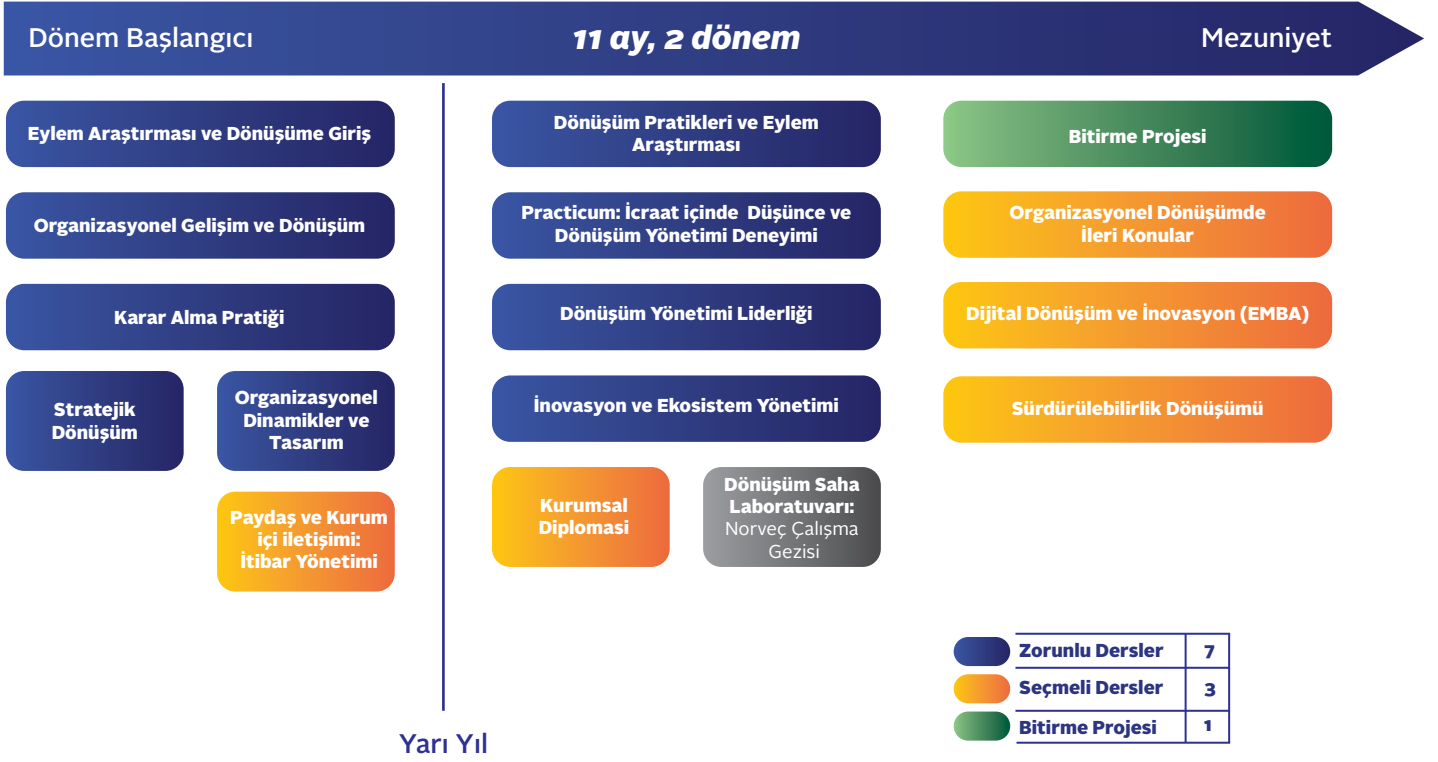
Dönem Başlangıcı

11 ay, 2 dönem

Mezuniyet

Eylem Araştırması ve Dönüşüme Giriş

Organizasyonel Gelişim ve Dönüşüm

Karar Alma Pratiği

Stratejik Dönüşüm

Organizasyonel Dinamikler ve Tasarım

Paydaş ve Kurum içi iletişimi: İtibar Yönetimi

Dönüşüm Pratikleri ve Eylem Araştırması

Practicum: İcraat içinde Düşünce ve Dönüşüm Yönetimi Deneyimi

Dönüşüm Yönetimi Liderliği

İnovasyon ve Ekosistem Yönetimi

Kurumsal Diplomasi

Dönüşüm Saha Laboratuvarı: Norveç Çalışma Gezisi

Bitirme Projesi

Organizasyonel Dönüşümde İleri Konular

Dijital Dönüşüm ve İnovasyon (EMBA)

Sürdürülebilirlik Dönüşümü

| Zorunlu Dersler | 7 |
|---|---|
| Seçmeli Dersler | 3 |
| Bitirme Projesi | 1 |

Yarı Yıl